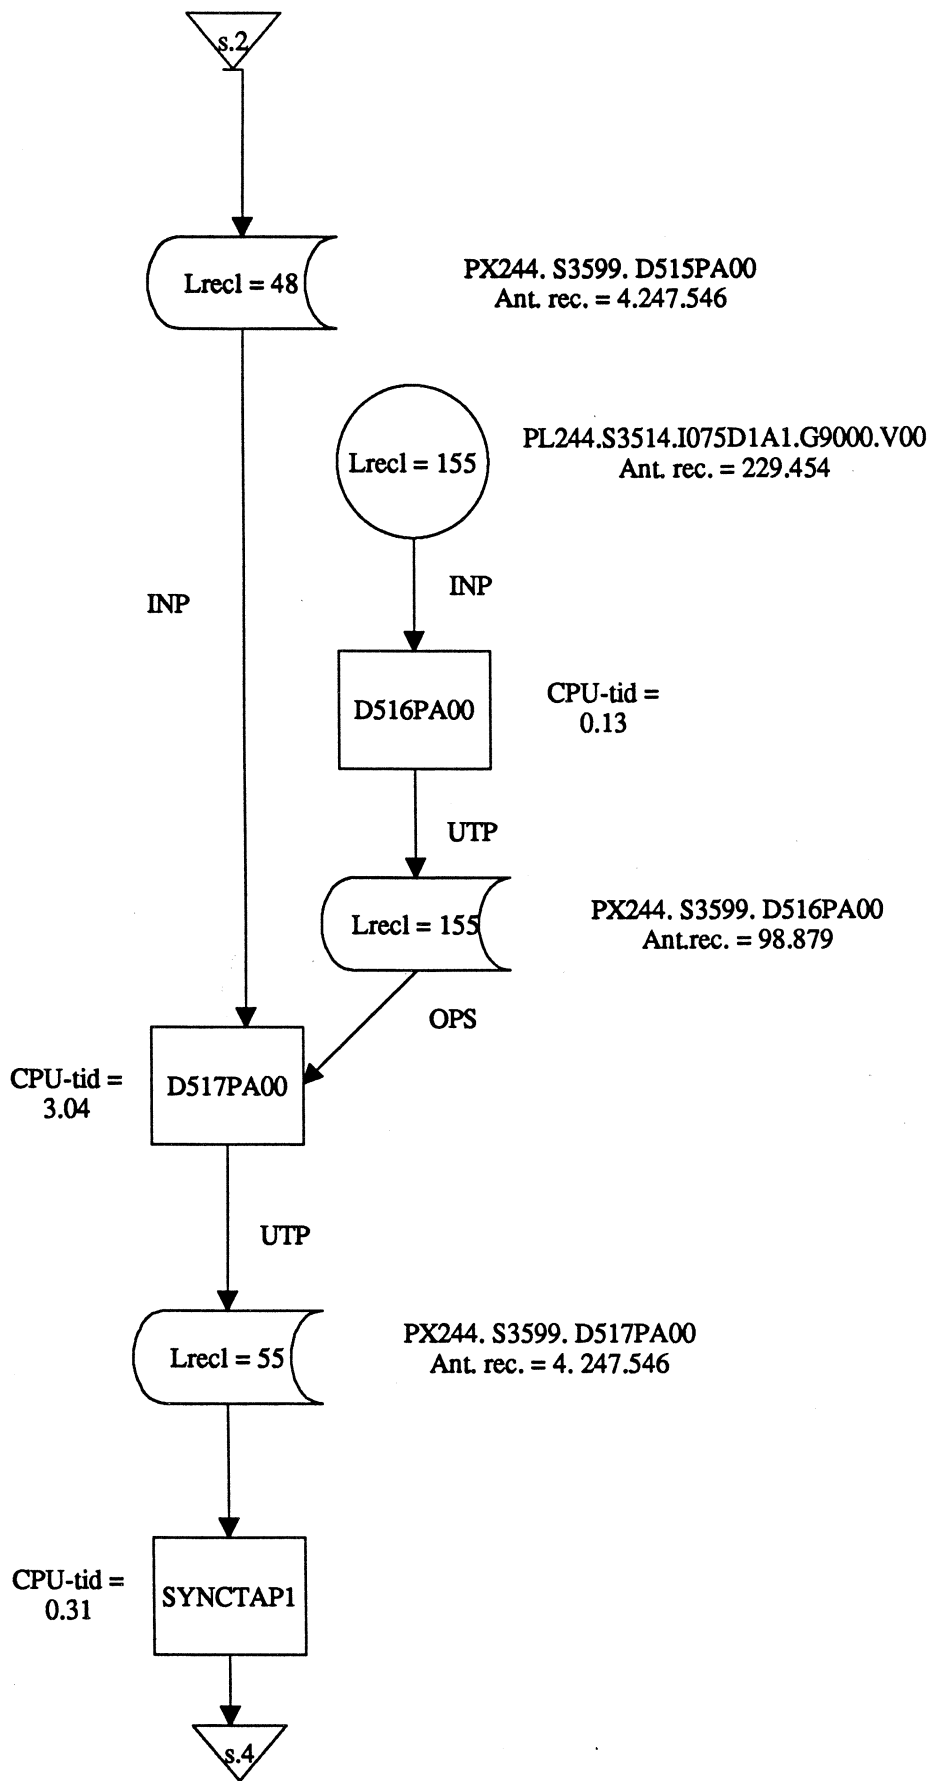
s.2

Lrecl = 48

PX244. S3599. D515PA00
Ant. rec. = 4.247.546

Lrecl = 155

PL244.S3514.I075D1A1.G9000.V00
Ant. rec. = 229.454

INP

INP

D516PA00

CPU-tid = 0.13

UTP

Lrecl = 155

PX244. S3599. D516PA00
Ant.rec. = 98.879

OPS

CPU-tid = 3.04

D517PA00

UTP

Lrecl = 55

PX244. S3599. D517PA00
Ant. rec. = 4. 247.546

CPU-tid = 0.31

SYNCTAP1

s.4